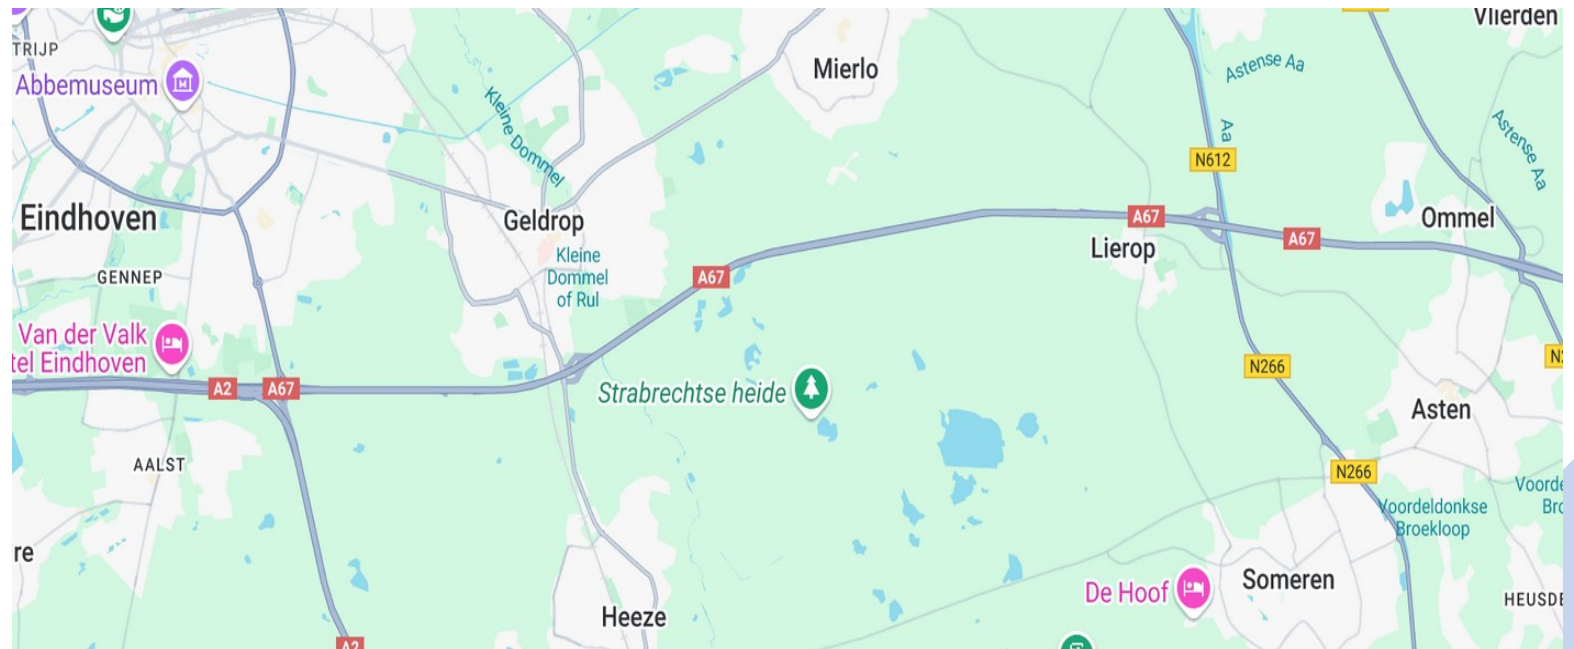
TRIJP
Abbemuseum
Eindhoven
GENNEP
Van der Valk
tel Eindhoven
A2
A67
AALST
re
Kleine Dommel
Geldrop
Kleine Dommel of Rul
Mierlo
A67
Strabrechtse heide
Heeze
A2
Astense Aa
Aa
N612
A67
Lierop
A67
Vlierden
Astense Aa
Ommel
N266
Asten
N266
Voordeldonkse Broekloop
Voorde
Bro
De Hoof
Someren
HEUSDE
N